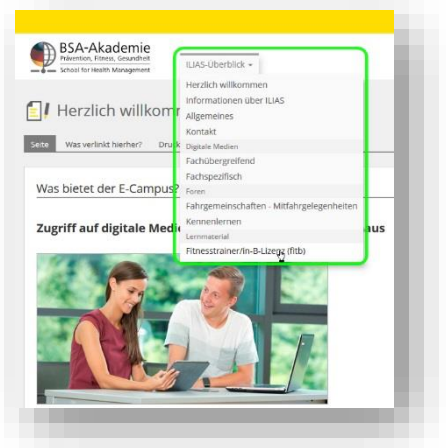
BSA-Akademie
Prävention, Fitness, Gesundheit
School for Health Management

Herzlich willkom

Seite
Was verlinkt hierher?
Druck

Was bietet der E-Campus

Zugriff auf digitale Med

aus

ILIAS-Überblick
Herzlich willkommen
Informationen über ILIAS
Allgemeines
Kontakt
Digitale Medien
Fachübergreifend
Fachspezifisch
Foren
Fahrgemeinschaften - Mitfahrgelegenheiten
Kennenlernen
Lernmaterial
Fitnesstrainer/in-B-Lizenz (fitb)